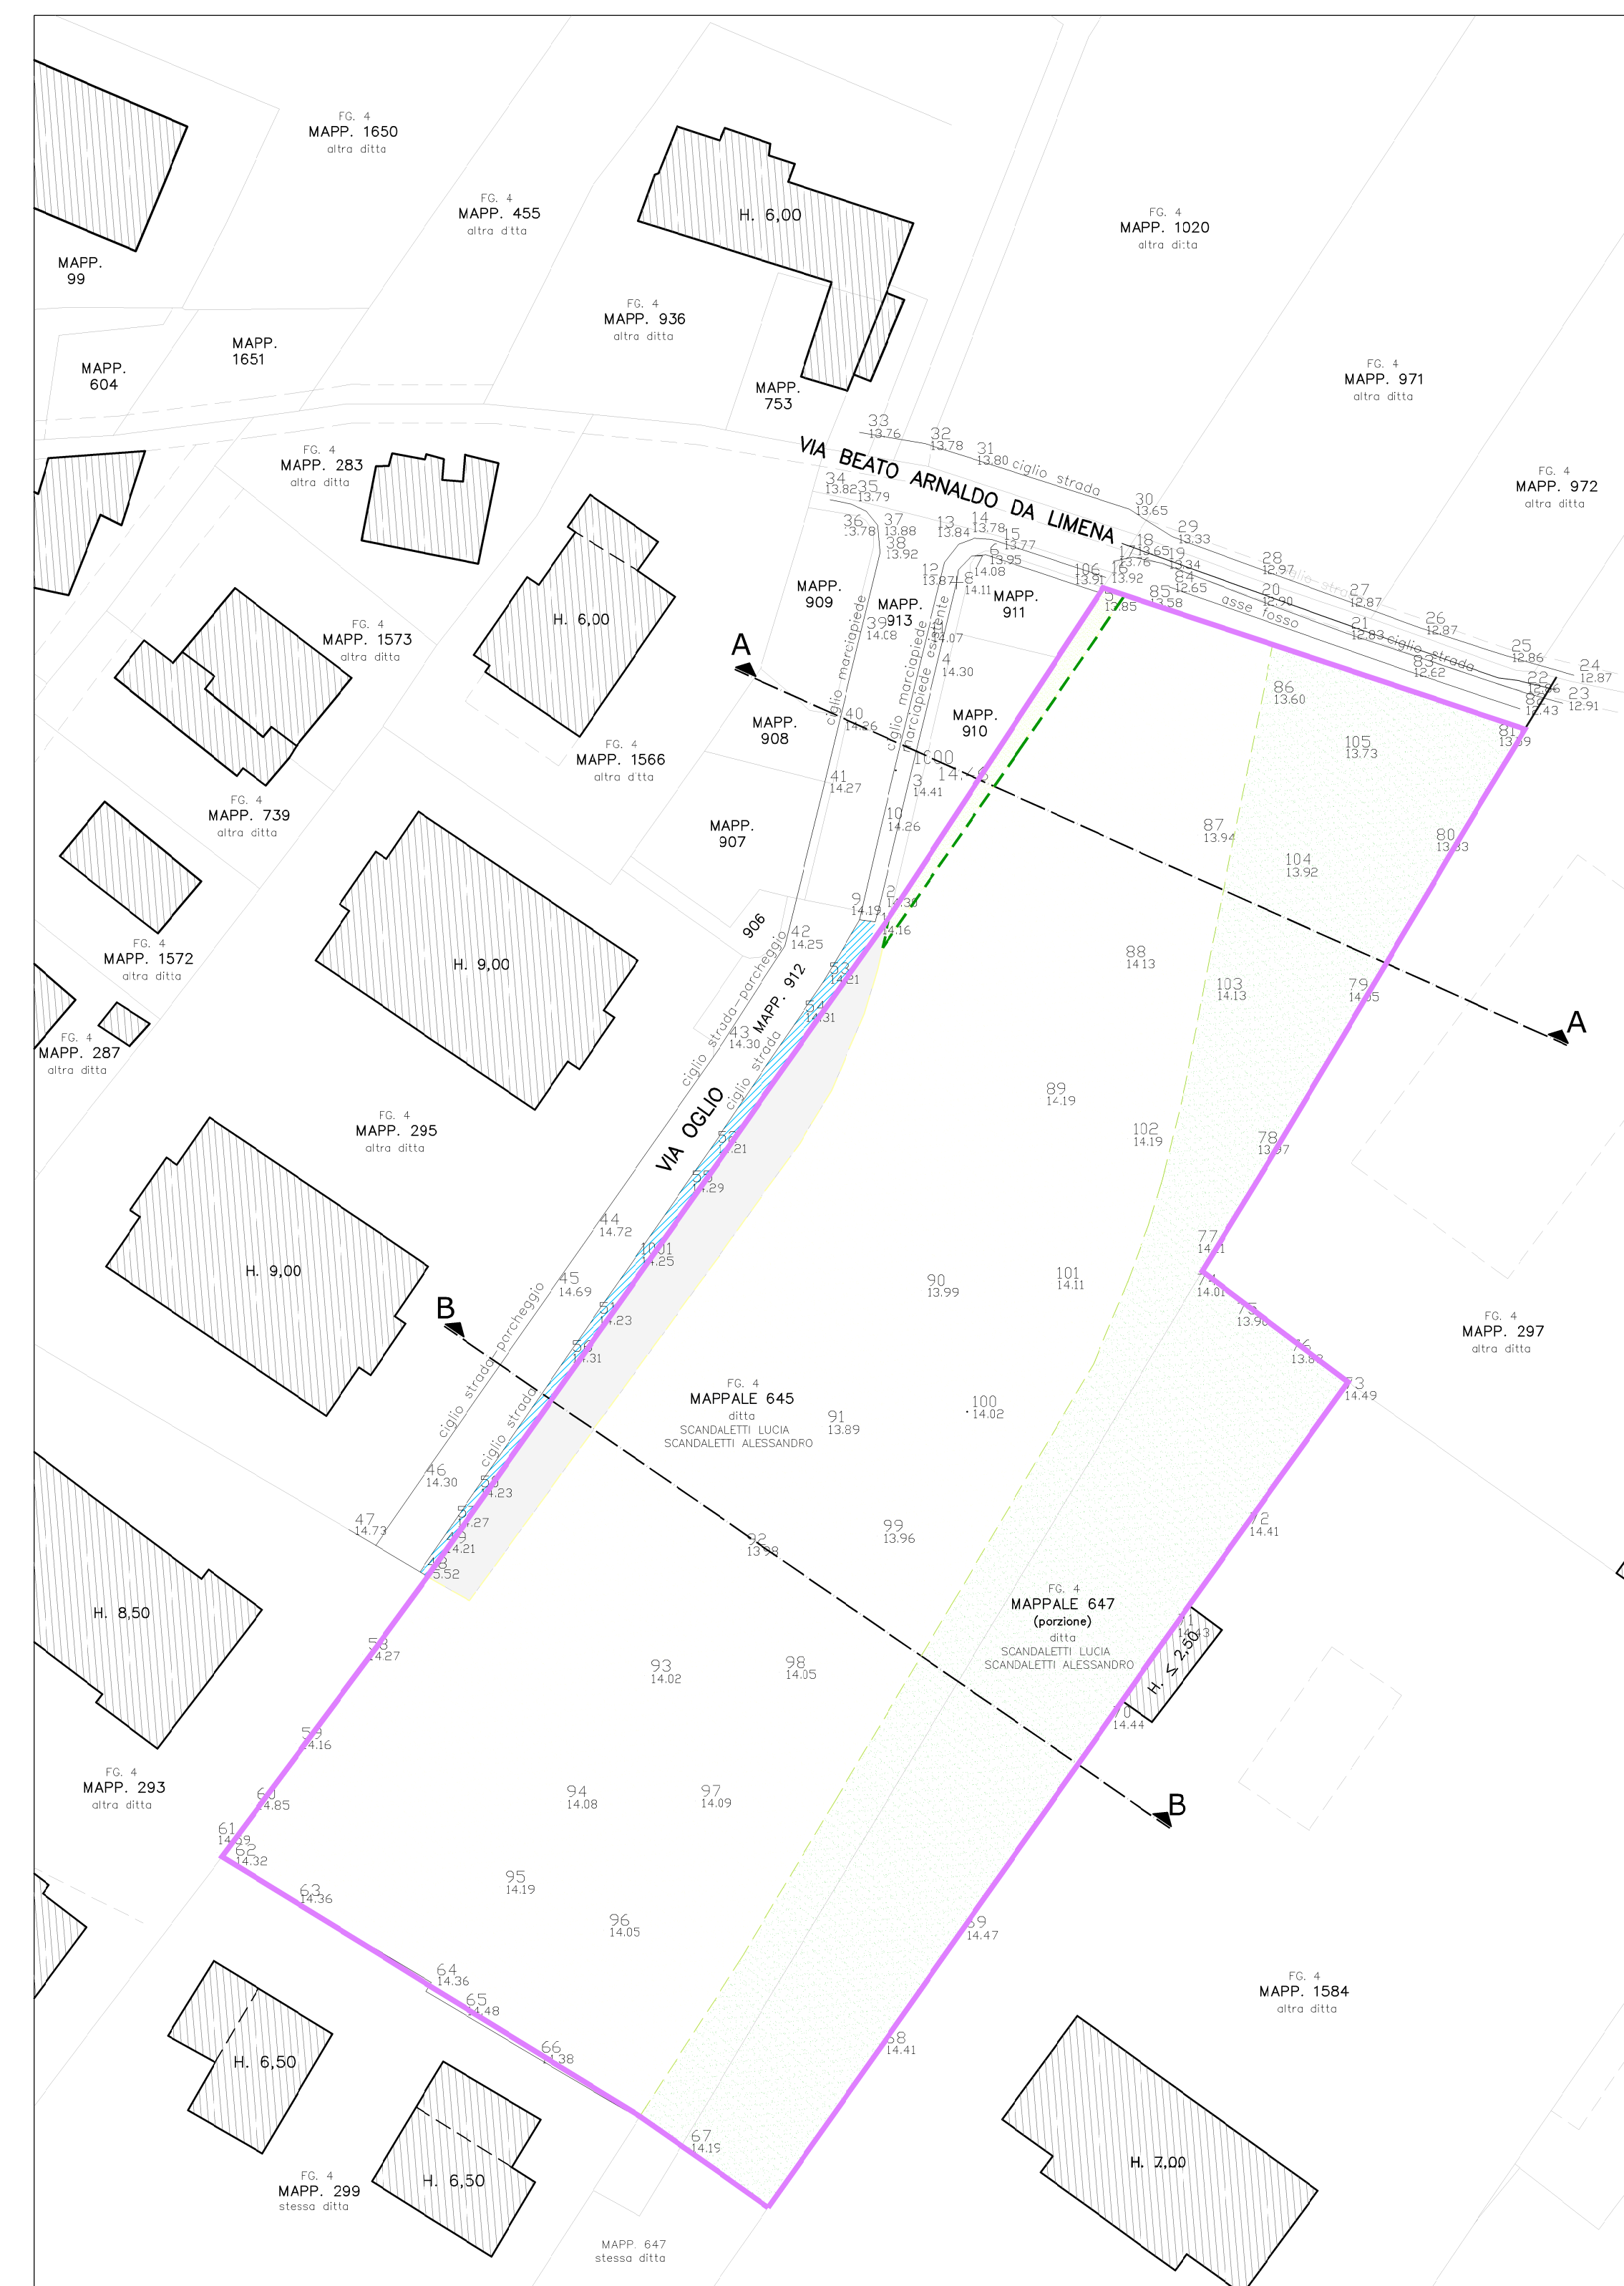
FG. 4
MAPP. 1650
altra ditta

FG. 4
MAPP. 455
altra ditta

H. 6,00

FG. 4
MAPP. 1020
altra ditta

MAPP.
99

FG. 4
MAPP. 936
altra ditta

MAPP.
1651

MAPP.
604

MAPP.
753

FG. 4
MAPP. 971
altra ditta

VIA BEATO ARNALDO DA LIMENA

FG. 4
MAPP. 283
altra ditta

FG. 4
MAPP. 972
altra ditta

33 13.76
32 13.78
31 13.80 ciglio strada
34 13.82
35 13.79
30 13.65
29 13.33
36 13.78
37 13.88
38 13.92
13 13.84
14 13.78
15 13.77
18 13.65
17 13.76
19 13.34
16 13.92
106 13.91
28 12.97
6 13.95
7 14.08
12 13.87
8 14.11
84 12.65
85 13.58
20 12.90
27 12.87
asse fosso
21 12.83 ciglio strada
26 12.87
83 12.62
25 12.86
24 12.87
22
82 12.43
23 12.91
5 13.85

MAPP.
909

MAPP.
913

MAPP.
911

39 14.08
ciglio marciapiede
ciglio marciapiede
marciapiede esistente
11 14.07
4 14.30

H. 6,00

FG. 4
MAPP. 1573
altra ditta

A

MAPP.
908

40 14.26

MAPP.
910

86 13.60
105 13.73
81 13.59

FG. 4
MAPP. 1566
altra ditta

1000
3 14.41
41 14.27

MAPP.
907

87 13.94
104 13.92
80 13.83

FG. 4
MAPP. 739
altra ditta

10 14.26

H. 9,00

9 14.19
2 14.30
1 14.16
906
42 14.25

FG. 4
MAPP. 1572
altra ditta

88 14.13
53 14.21
MAPP. 912
103 14.13
79 14.05
54 14.31

A

ciglio strada—parcheggio
43 14.30
ciglio strada
FG. 4
MAPP. 287
altra ditta

VIA OGLIO

89 14.19

FG. 4
MAPP. 295
altra ditta

102 14.19
78 13.97
52 14.21
55 14.29

H. 9,00

44 14.72
1001 14.25
77 14.11
90 13.99
101 14.11
74 14.01
45 14.69
B
51 14.23
75 13.90
56 14.31
ciglio strada-parcheggio
FG. 4
MAPP. 297
altra ditta
76 13.82
73 14.49

FG. 4
MAPPALE 645
ditta
SCANDALETTI LUCIA
SCANDALETTI ALESSANDRO

91 13.89
100 14.02

ciglio strada
46 14.30
50 14.23
47 14.73
57 14.27
49 14.21
48 15.52
92 13.98
99 13.96
72 14.41

H. 8,50

FG. 4
MAPPALE 647
(porzione)
ditta
SCANDALETTI LUCIA
SCANDALETTI ALESSANDRO

58 14.27
71 14.43
H. ≤ 2,50
93 14.02
98 14.05
70 14.44
59 14.16

FG. 4
MAPP. 293
altra ditta

60 14.85
94 14.08
97 14.09
B
61 14.59
62 14.32
95 14.19
63 14.36
96 14.05
69 14.47
64 14.36
65 14.48

FG. 4
MAPP. 1584
altra ditta

H. 6,50
66 14.38
68 14.41
67 14.19

H. 6,50

H. 7,00

FG. 4
MAPP. 299
stessa ditta

MAPP. 647
stessa ditta